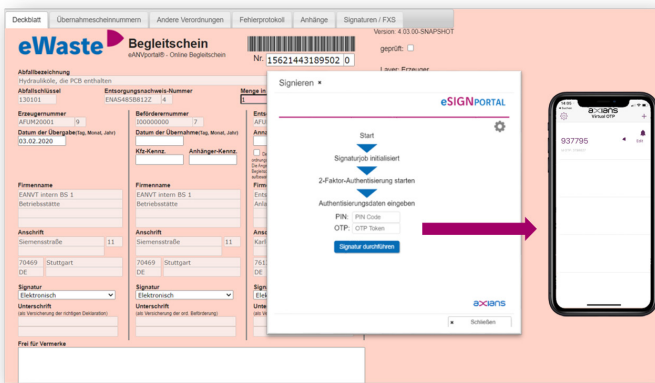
Deckblatt | Übernahmescheinnummern | Andere Verordnungen | Fehlerprotokoll | Anhänge | Signaturen / FXS

eWaste Begleitschein
eANVportal® - Online Begleitschein

Nr. 15621443189502 0

Version: 4.03.00-SNAPSHOT

geprüft:

Layer: Erzeuger

Abfallbezeichnung
Hydraulicköle, die PCB enthalten

Abfallschlüssel
130101

Entsorgungsnachweis-Nummer
ENAS485B812Z 4

Menge in t
1

Erzeugernummer
AFUM20001 9

Datum der Übergabe(Tag, Monat, Jahr)
03.02.2020

Beförderernummer
100000000 7

Datum der Übernahme(Tag, Monat, Jahr)

Kfz-Kennz.

Anhänger-Kennz.

Firmenname
EANVT intern BS 1
Betriebsstätte

Firmenname
EANVT intern BS 1
Betriebsstätte

Anschrift
Siemensstraße 11

70469 Stuttgart
DE

Anschrift
Siemensstraße 11

70469 Stuttgart
DE

Signatur
Elektronisch

Unterschrift
(als Versicherung der richtigen Deklaration)

Signatur
Elektronisch

Unterschrift
(als Versicherung der ord. Beförderung)

Frei für Vermerke

Signieren *

eSIGNPORTAL

Start

Signaturjob initialisiert

2-Faktor-Authentisierung starten

Authentisierungsdaten eingeben

PIN: PIN Code
OTP: OTP Token

Signatur durchführen

axians

Schließen

14:05
axians
Virtual OTP

937795